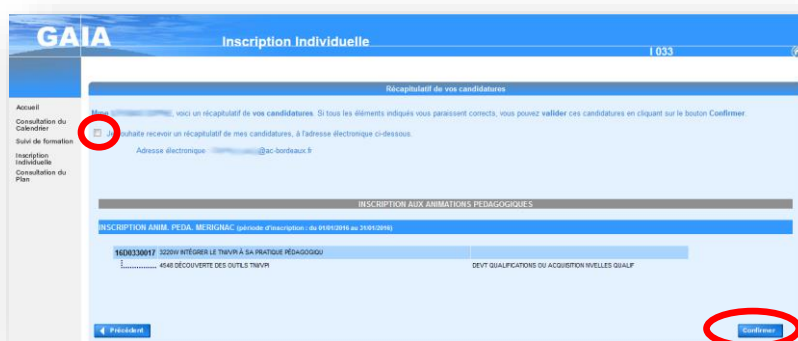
GAIA

Inscription Individuelle

I 033

Accueil

Consultation du Calendrier

Suivi de formation

Inscription Individuelle

Consultation du Plan

Récapitulatif de vos candidatures

Mme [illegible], voici un récapitulatif de vos candidatures. Si tous les éléments indiqués vous paraissent corrects, vous pouvez valider ces candidatures en cliquant sur le bouton Confirmer.

Je souhaite recevoir un récapitulatif de mes candidatures, à l'adresse électronique ci-dessous.

Adresse électronique : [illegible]@ac-bordeaux.fr

INSCRIPTION AUX ANIMATIONS PEDAGOGIQUES

INSCRIPTION ANIM. PEDA. MERIGNAC (période d'inscription : du 01/01/2016 au 31/01/2016)

16D0330017 3220W INTÉGRER LE TNI/VPI À SA PRATIQUE PÉDAGOGIQU

4548 DÉCOUVERTE DES OUTILS TNI/VPI

DEVT QUALIFICATIONS OU ACQUISITION NVELLES QUALIF

Précédent

Confirmer